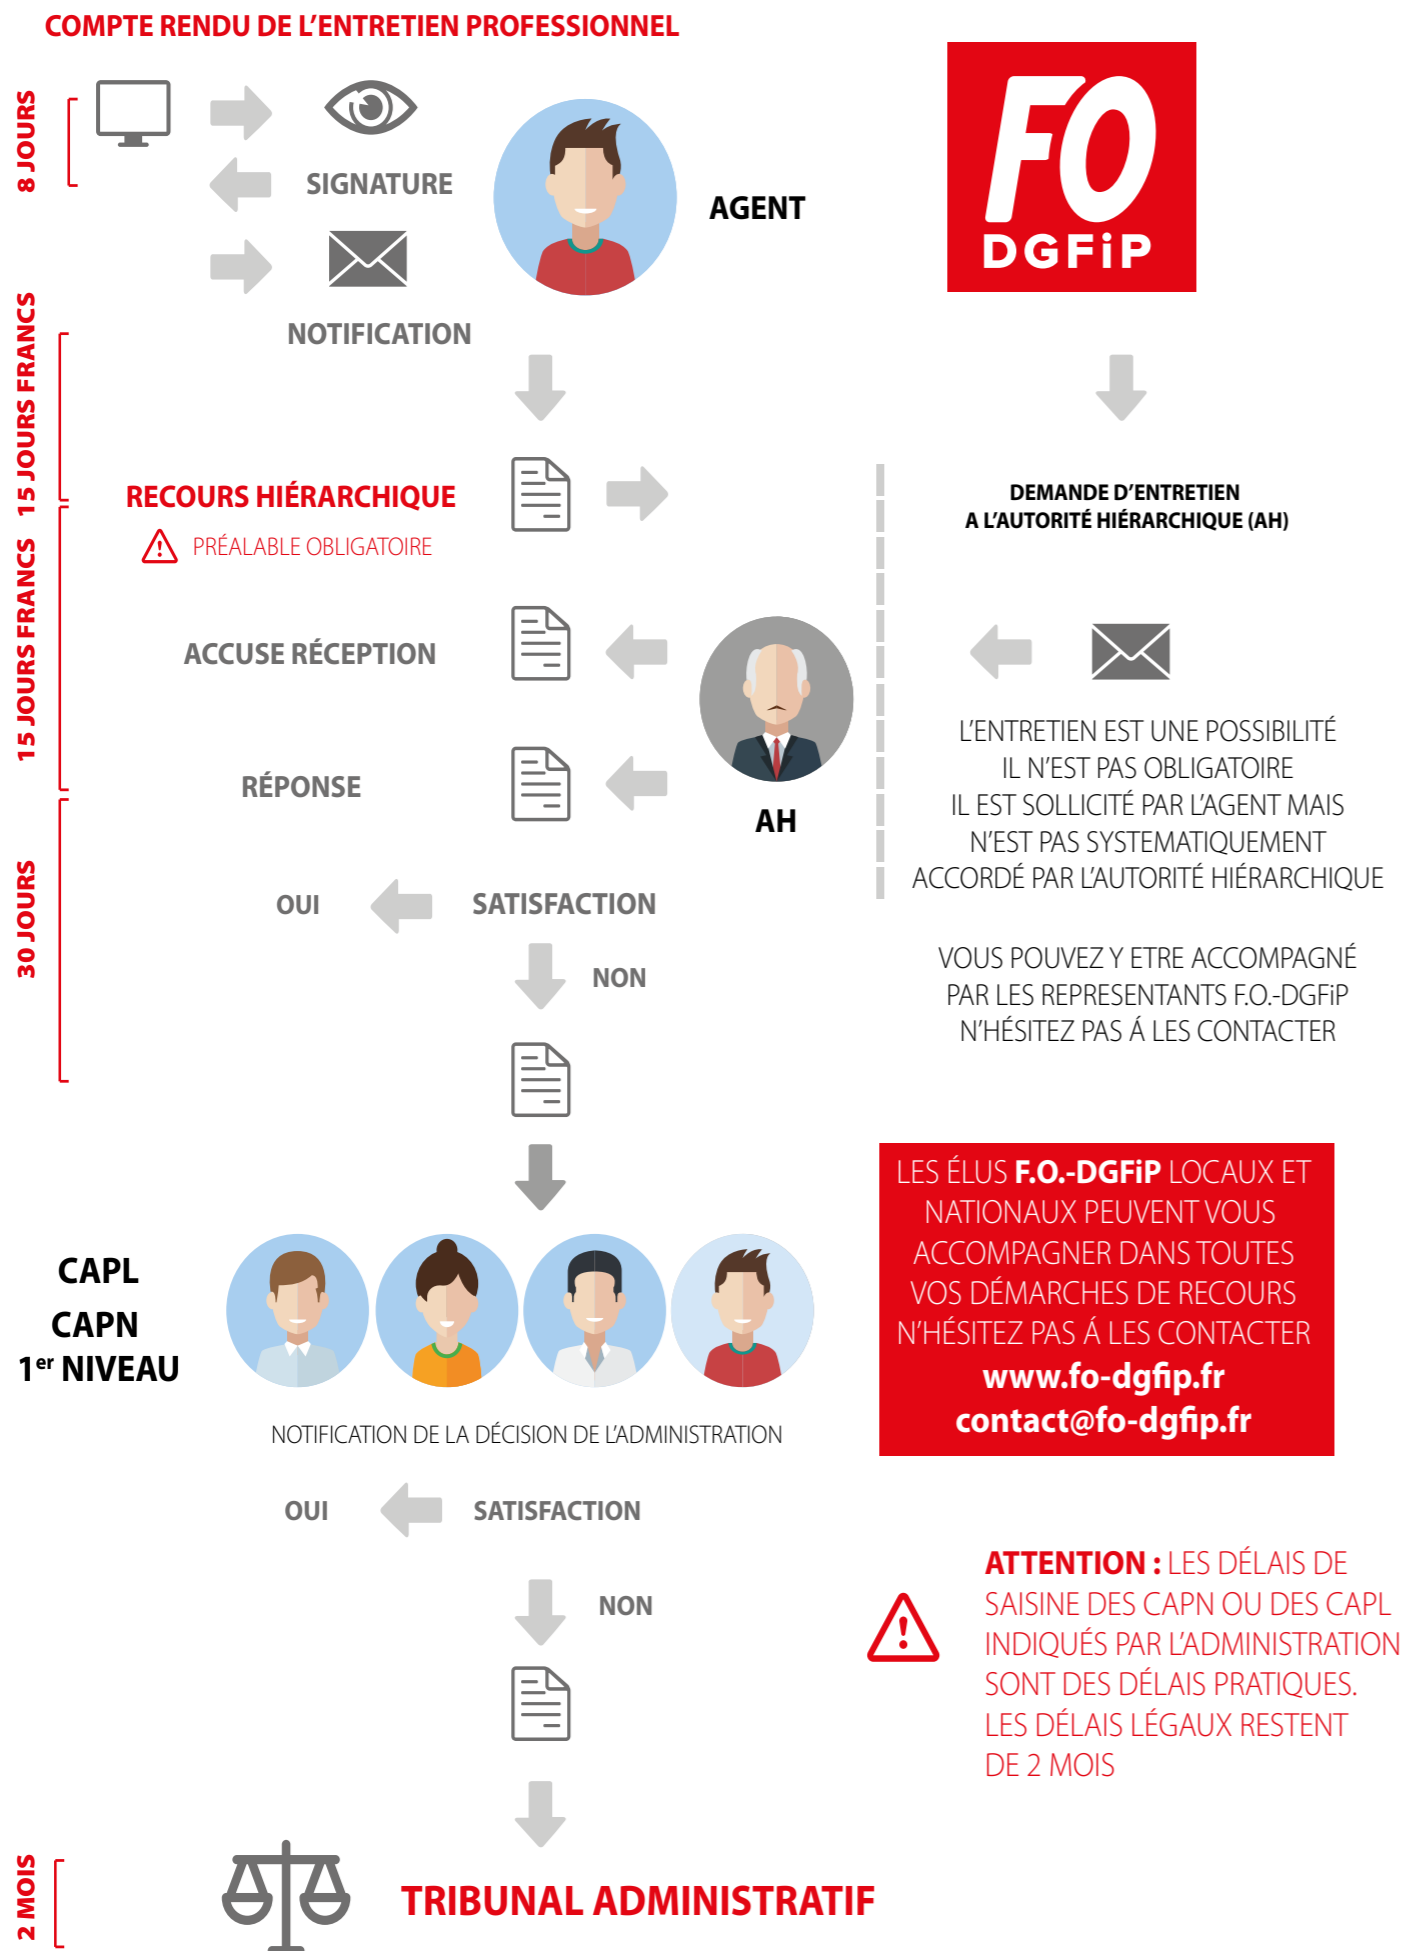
COMPTE RENDU DE L'ENTRETIEN PROFESSIONNEL

8 JOURS

SIGNATURE

AGENT

FO DGFiP

NOTIFICATION

15 JOURS FRANCS

RECOURS HIÉRARCHIQUE

PRÉALABLE OBLIGATOIRE

DEMANDE D'ENTRETIEN
A L'AUTORITÉ HIÉRARCHIQUE (AH)

15 JOURS FRANCS

ACCUSE RÉCEPTION

RÉPONSE

AH

L'ENTRETIEN EST UNE POSSIBILITÉ
IL N'EST PAS OBLIGATOIRE
IL EST SOLLICITÉ PAR L'AGENT MAIS
N'EST PAS SYSTEMATIQUEMENT
ACCORDÉ PAR L'AUTORITÉ HIÉRARCHIQUE

30 JOURS

OUI

SATISFACTION

NON

VOUS POUVEZ Y ETRE ACCOMPAGNÉ
PAR LES REPRESENTANTS F.O.-DGFiP
N'HÉSITEZ PAS Á LES CONTACTER

LES ÉLUS F.O.-DGFiP LOCAUX ET NATIONAUX PEUVENT VOUS ACCOMPAGNER DANS TOUTES VOS DÉMARCHES DE RECOURS N'HÉSITEZ PAS Á LES CONTACTER
www.fo-dgfip.fr
contact@fo-dgfip.fr

CAPL
CAPN
1$^{er}$ NIVEAU

NOTIFICATION DE LA DÉCISION DE L'ADMINISTRATION

OUI

SATISFACTION

NON

ATTENTION : LES DÉLAIS DE SAISINE DES CAPN OU DES CAPL INDIQUÉS PAR L'ADMINISTRATION SONT DES DÉLAIS PRATIQUES. LES DÉLAIS LÉGAUX RESTENT DE 2 MOIS

2 MOIS

TRIBUNAL ADMINISTRATIF